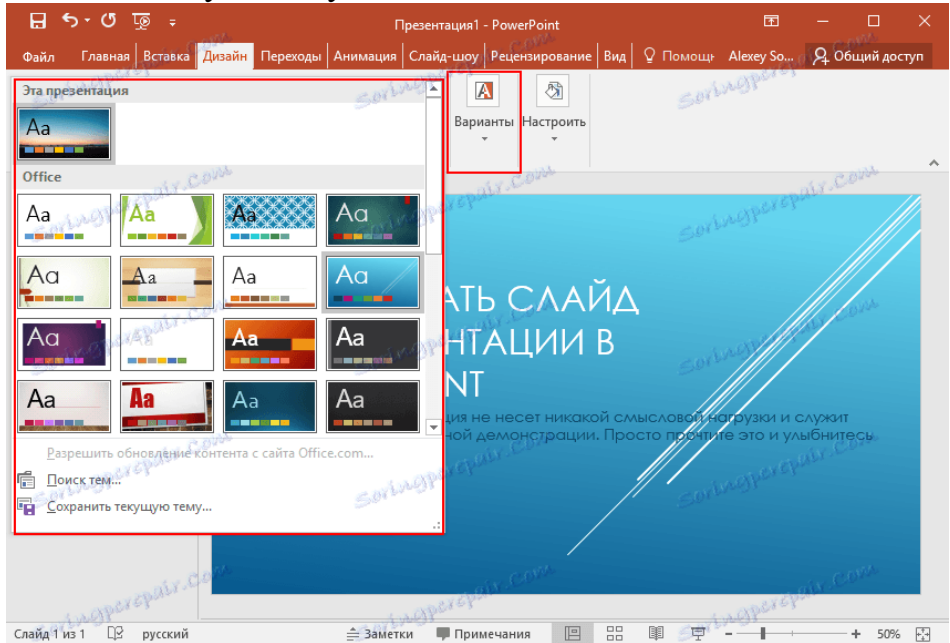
Презентация1 - PowerPoint

Файл | Главная | Вставка | Дизайн | Переходы | Анимация | Слайд-шоу | Рецензирование | Вид | Помощ | Alexey So... | Общий доступ

Эта презентация

Aa

Office

Aa Aa Aa Aa
Aa Aa Aa Aa
Aa Aa Aa Aa
Aa Aa Aa Aa

Разрешить обновление контента с сайта Office.com...

Поиск тем...

Сохранить текущую тему...

Варианты

Настроить

АТЬ СЛАЙД
НТАЦИИ В
INT

ция не несет никакой смысловой нагрузки и служит
ной демонстрации. Просто прочтите это и улыбнитесь

Soringpcrepair.com

Слайд 1 из 1 | русский | Заметки | Примечания | 50%